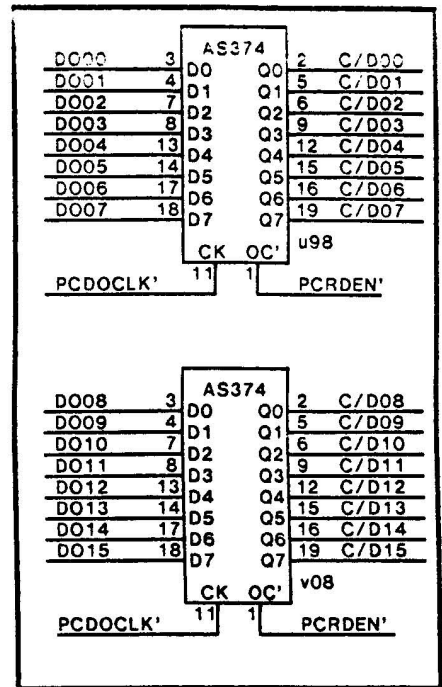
AS374

DO00 3 D0 Q0 2 C/DO0
DO01 4 D1 Q1 5 C/D01
DO02 7 D2 Q2 6 C/D02
DO03 8 D3 Q3 9 C/D03
DO04 13 D4 Q4 12 C/D04
DO05 14 D5 Q5 15 C/D05
DO06 17 D6 Q6 16 C/D06
DO07 18 D7 Q7 19 C/D07

CK OC'
u98
PCDOCLK' 11 1 PCRDEN'

AS374

DO08 3 D0 Q0 2 C/D08
DO09 4 D1 Q1 5 C/D09
DO10 7 D2 Q2 6 C/D10
DO11 8 D3 Q3 9 C/D11
DO12 13 D4 Q4 12 C/D12
DO13 14 D5 Q5 15 C/D13
DO14 17 D6 Q6 16 C/D14
DO15 18 D7 Q7 19 C/D15

CK OC'
v08
PCDOCLK' 11 1 PCRDEN'